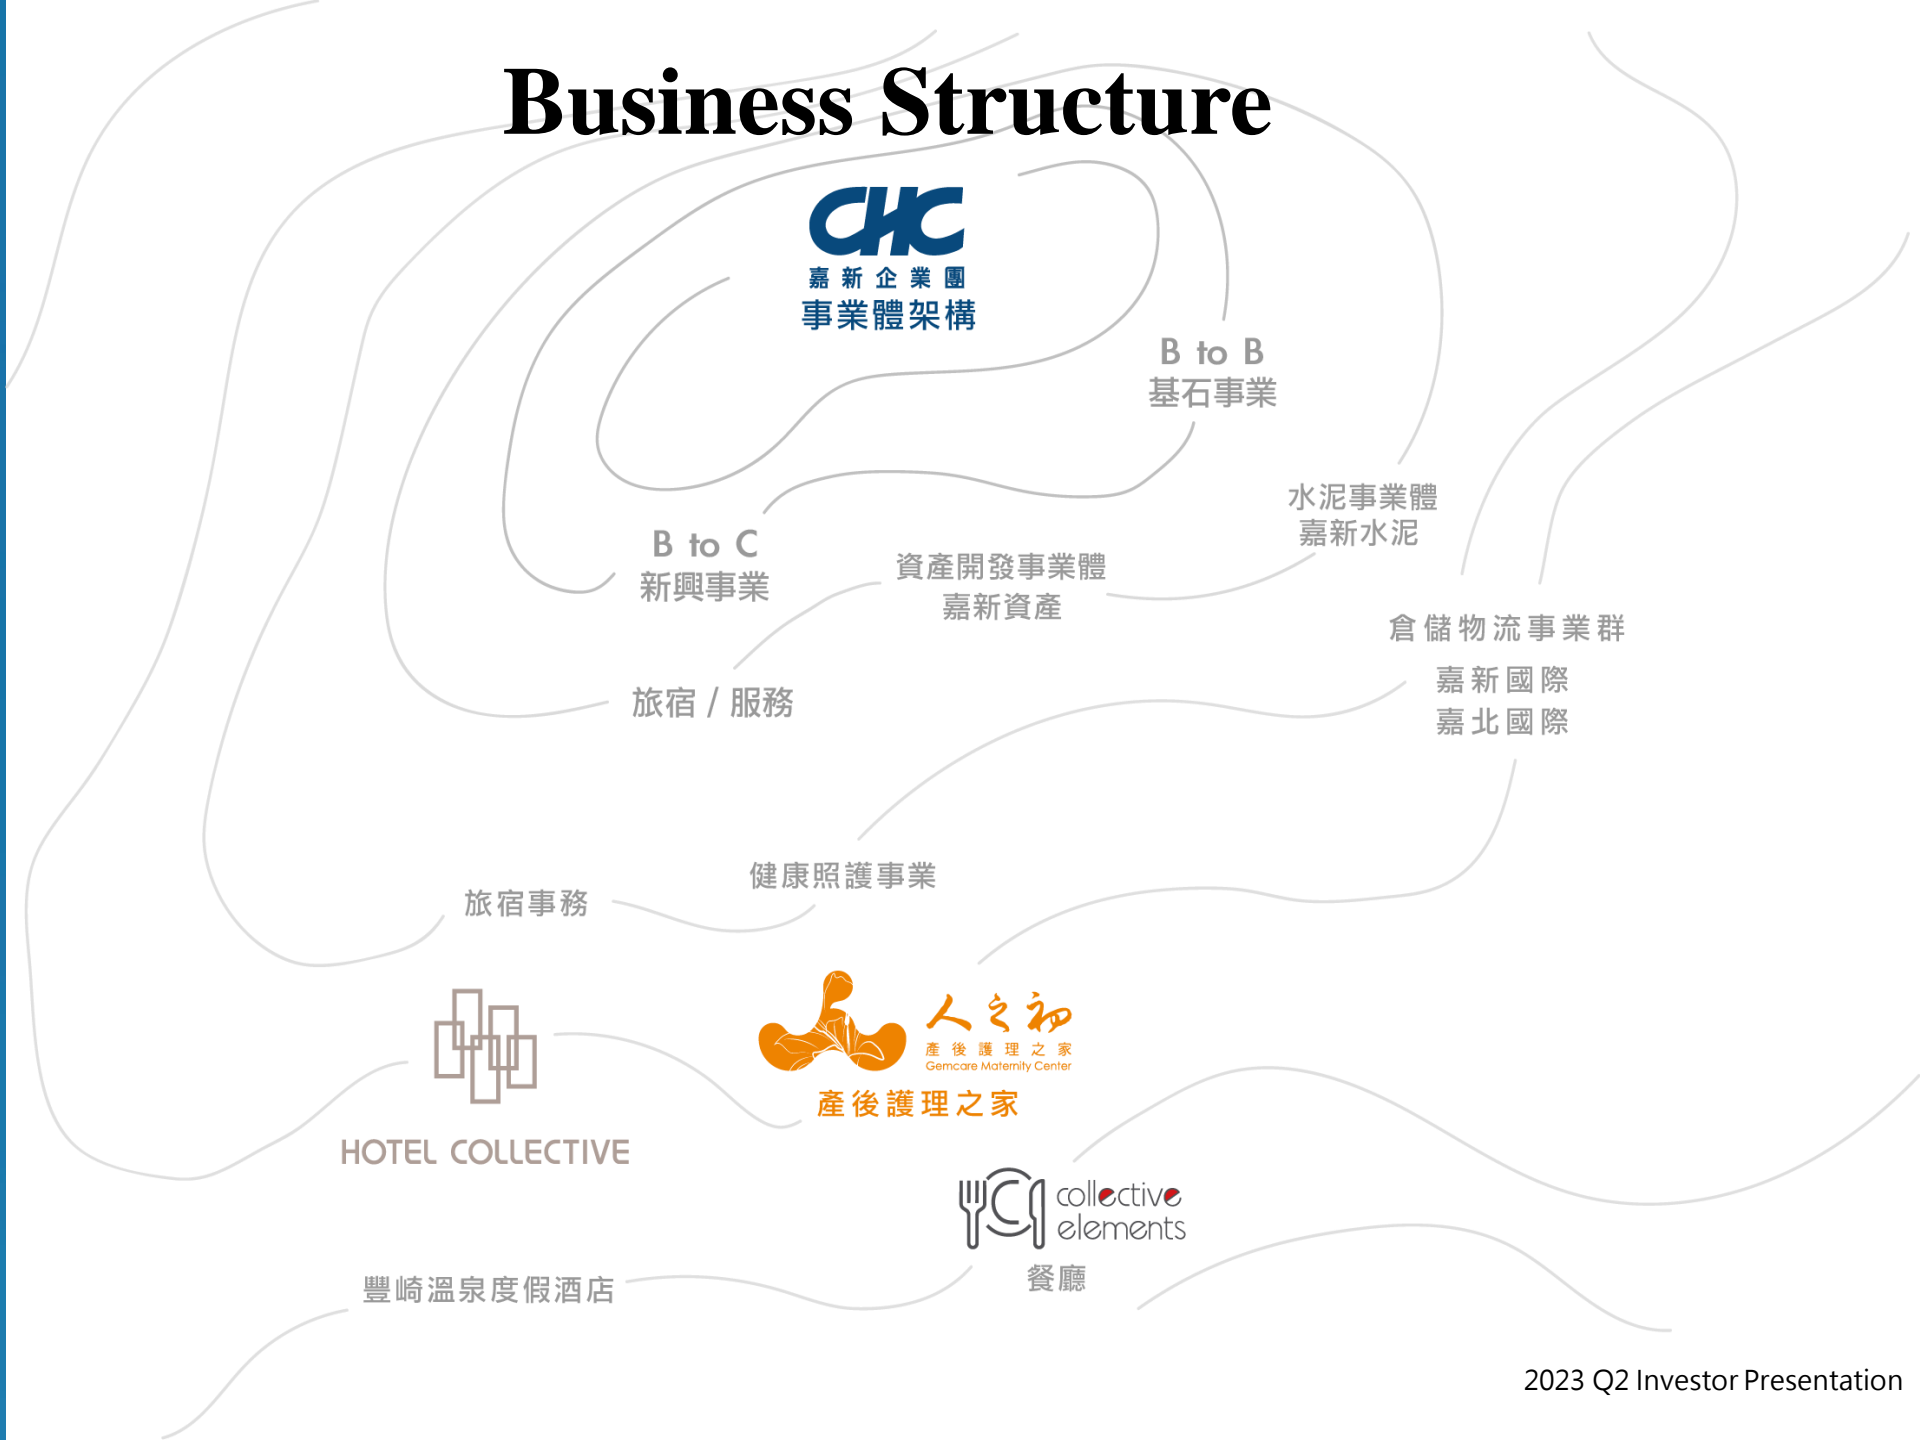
Business Structure

CHC
嘉新企業團
事業體架構

B to B
基石事業

水泥事業體
嘉新水泥

B to C
新興事業

資產開發事業體
嘉新資產

倉儲物流事業群
嘉新國際
嘉北國際

旅宿 / 服務

健康照護事業

旅宿事務

人之初
產後護理之家
Gemcare Maternity Center
產後護理之家

HOTEL COLLECTIVE

collective
elements
餐廳

豐崎溫泉度假酒店

2023 Q2 Investor Presentation